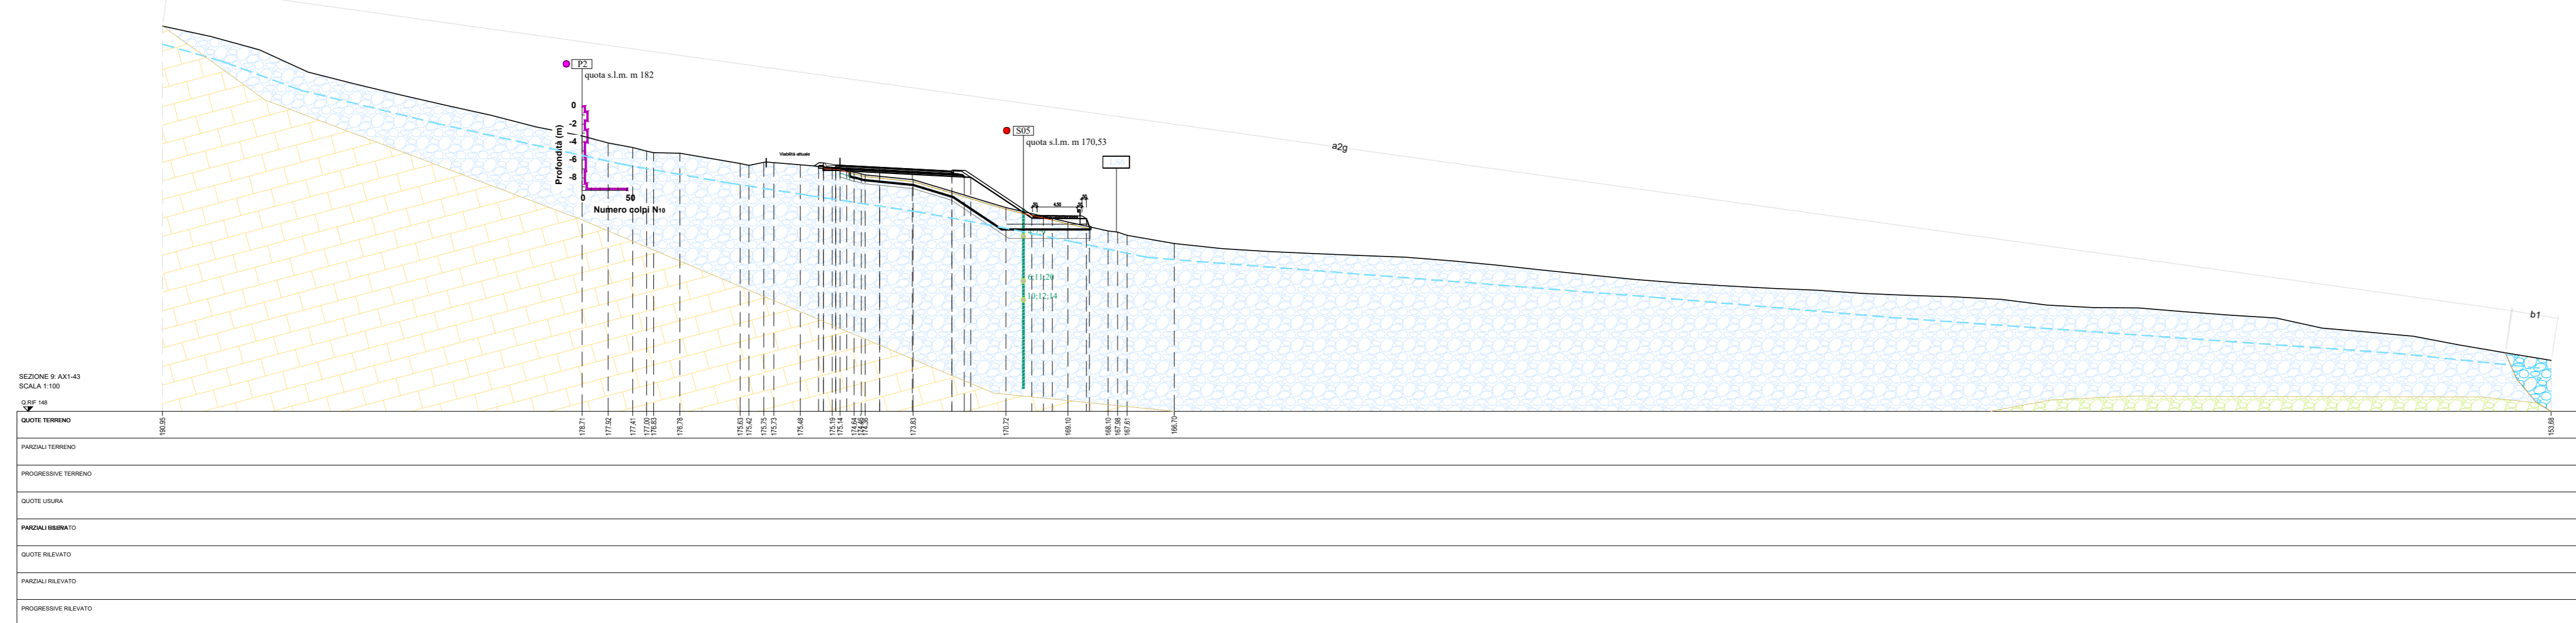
P2
quota s.l.m. m 182

0
-2
-4
-6
-8
Profondità (m)
0
50
Numero colpi N10

Viabilità attuale

S05
quota s.l.m. m 170,53

a2g

b1

6-11-20
10-12-14

SEZIONE 9: AX1-43
SCALA 1:100

Q.RIF 148

| QUOTE TERRENO | 180.95 | 178.71 | 177.92 | 177.41 | 177.00 | 176.93 | 176.78 | 175.63 | 175.42 | 175.75 | 175.73 | 175.48 | 175.19 | 175.14 | 174.64 | 174.66 | 174.35 | 173.83 | 170.72 | 169.10 | 168.10 | 167.98 | 167.61 | 166.70 | 153.68 |
|---|---|---|---|---|---|---|---|---|---|---|---|---|---|---|---|---|---|---|---|---|---|---|---|---|---|
| PARZIALI TERRENO | | | | | | | | | | | | | | | | | | | | | | | | | |
| PROGRESSIVE TERRENO | | | | | | | | | | | | | | | | | | | | | | | | | |
| QUOTE USURA | | | | | | | | | | | | | | | | | | | | | | | | | |
| PARZIALI RILEVATO | | | | | | | | | | | | | | | | | | | | | | | | | |
| QUOTE RILEVATO | | | | | | | | | | | | | | | | | | | | | | | | | |
| PARZIALI RILEVATO | | | | | | | | | | | | | | | | | | | | | | | | | |
| PROGRESSIVE RILEVATO | | | | | | | | | | | | | | | | | | | | | | | | | |